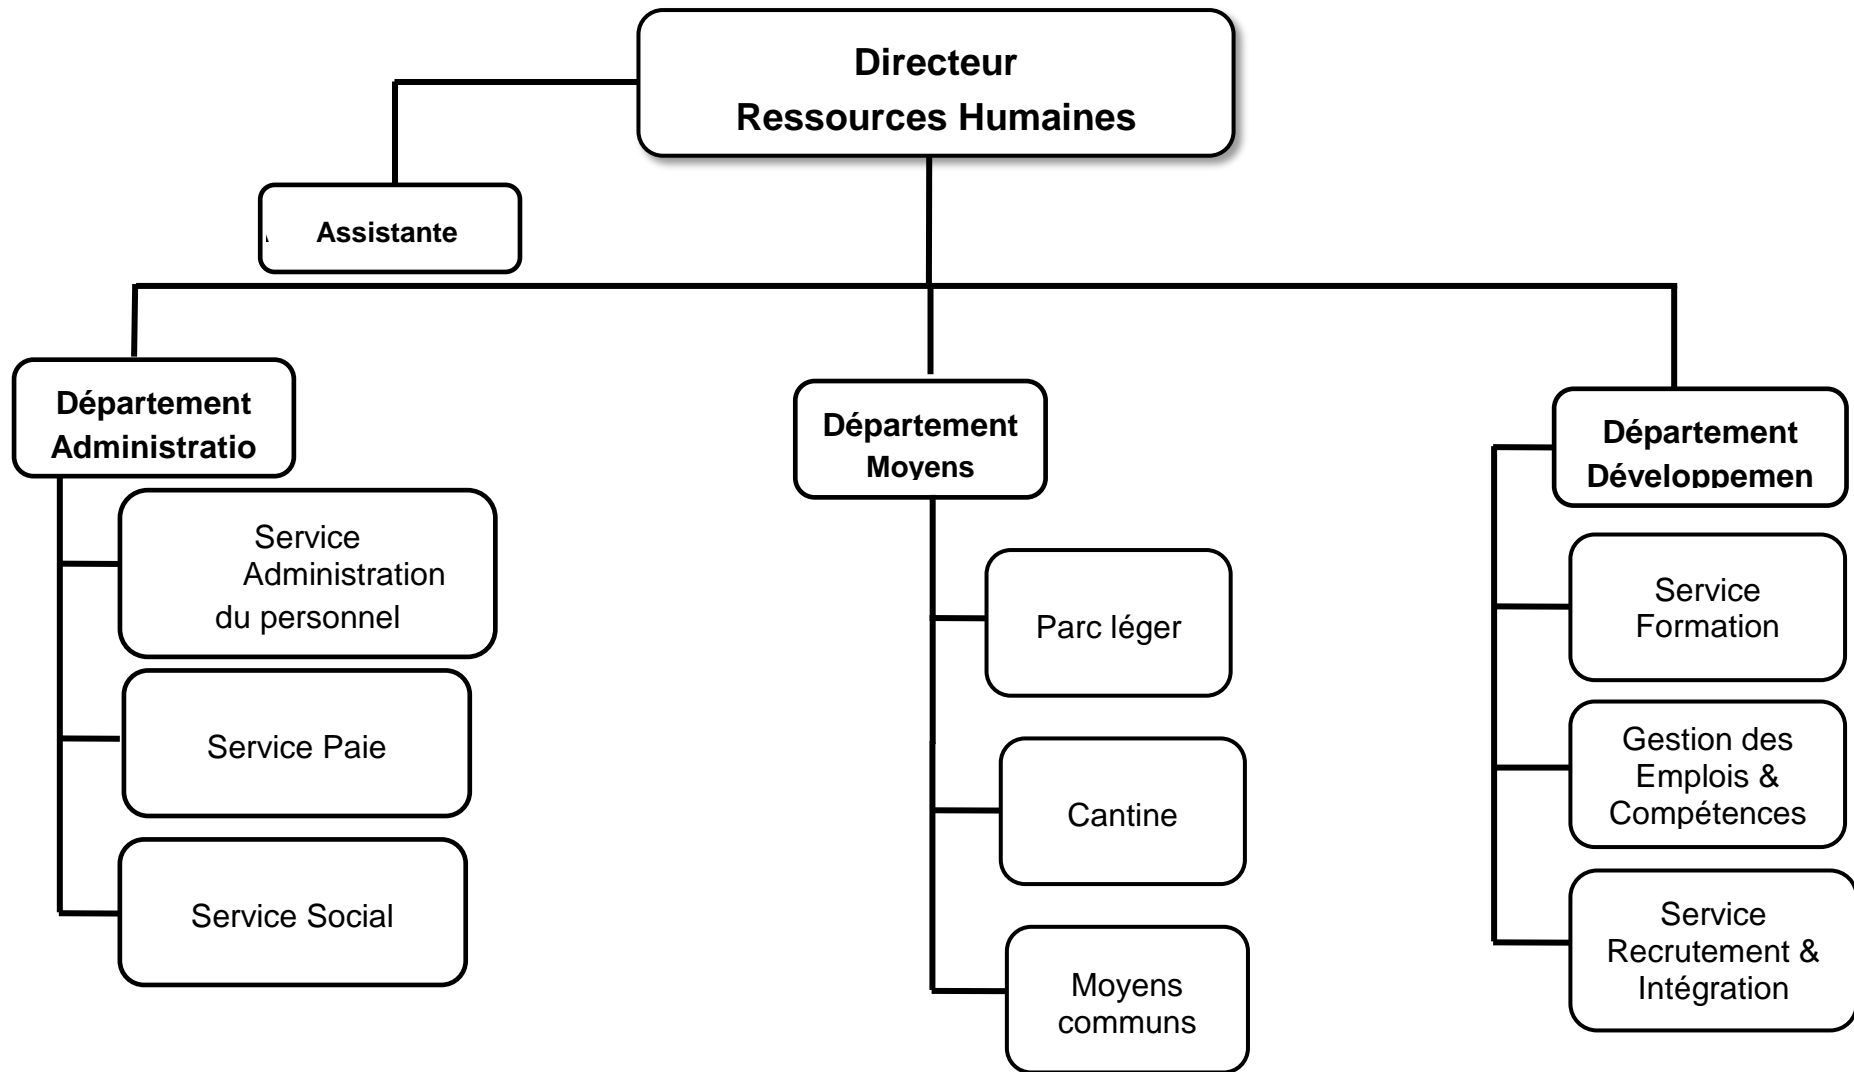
Directeur
Ressources Humaines

Assistante

Département Administratio

Service Administration du personnel

Service Paie

Service Social

Département Moyens

Parc léger

Cantine

Moyens communs

Département Développemen

Service Formation

Gestion des Emplois & Compétences

Service Recrutement & Intégration